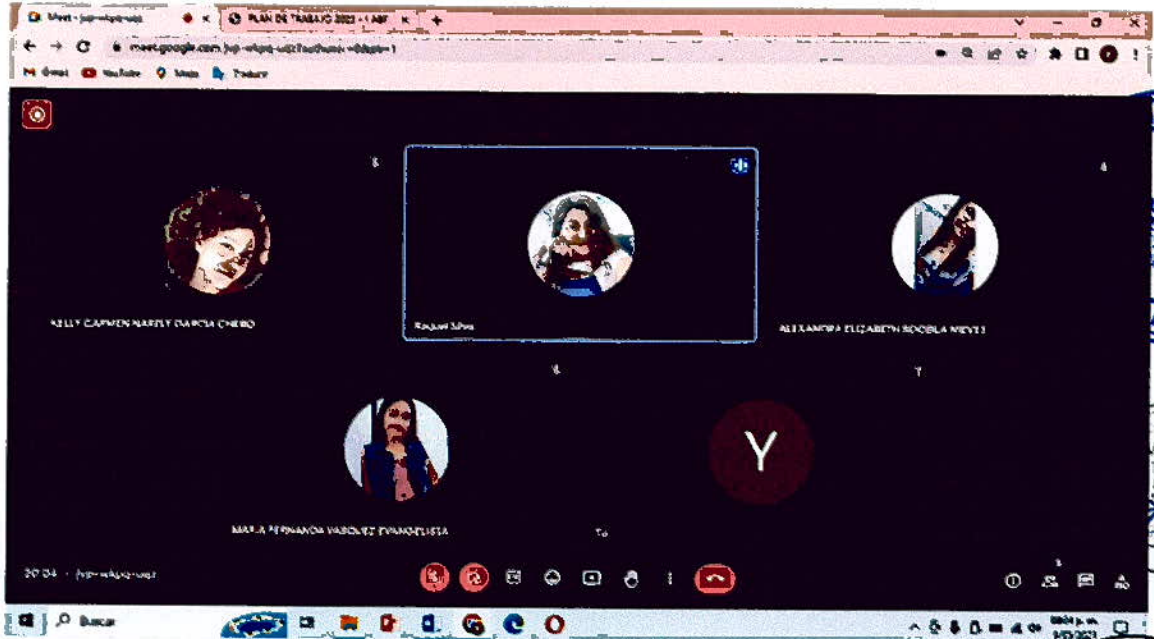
Meet - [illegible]
PLAN DE TRABAJO 2023 - 1 ABP
meet.google.com/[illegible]
Gmail YouTube Maps Traducir

KELLY CARMEN NAYELY GARCIA CHERO
Raquel Silva
ALEXANDRA ELIZABETH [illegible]
Y
MARIA FERNANDA VASQUEZ EVANGELISTA
Tú

20:04 · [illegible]

Buscar